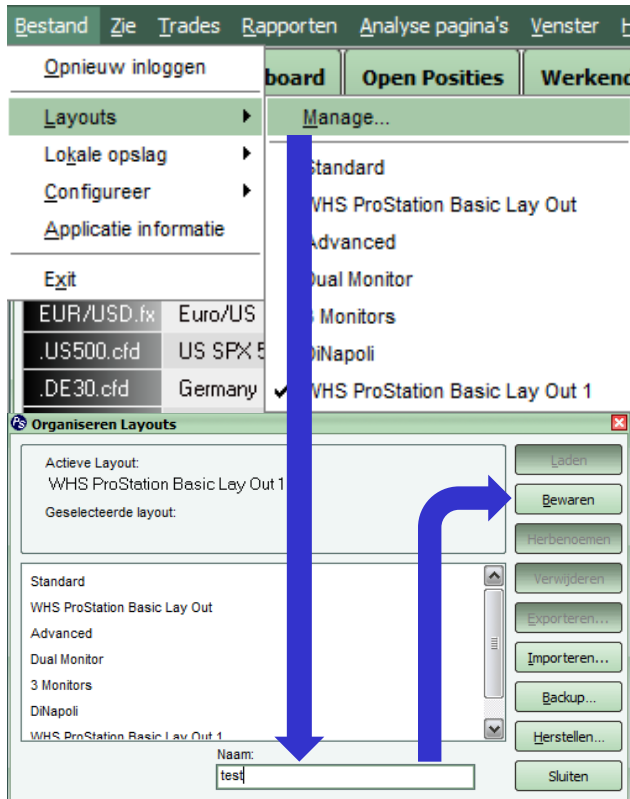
Bestand Zie Trades Rapporten Analyse pagina's Venster H

Opnieuw inloggen
Layouts
Lokale opslag
Configureer
Applicatie informatie
Exit

board Open Posities Werkend

Manage...
Standard
WHS ProStation Basic Lay Out
Advanced
Dual Monitor
3 Monitors
DiNapoli
✔ WHS ProStation Basic Lay Out 1

EUR/USD.fx Euro/US
.US500.cfd US SPX 5
.DE30.cfd Germany

Organiseren Layouts

Actieve Layout:
WHS ProStation Basic Lay Out 1
Geselecteerde layout:

Standard
WHS ProStation Basic Lay Out
Advanced
Dual Monitor
3 Monitors
DiNapoli
WHS ProStation Basic Lay Out 1

Naam:
test

Laden
Bewaren
Herbenoemen
Verwijderen
Exporteren...
Importeren...
Backup...
Herstellen...
Sluiten